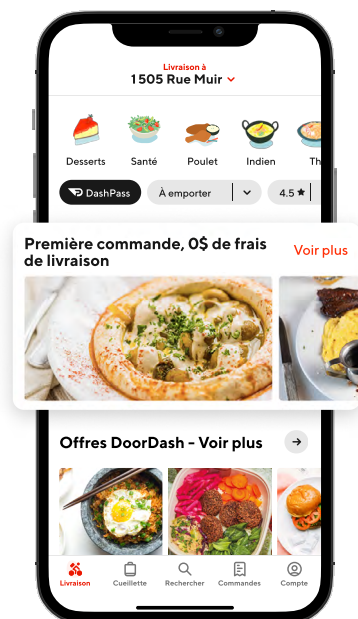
Livraison à
1505 Rue Muir

Desserts
Santé
Poulet
Indien
Th

DashPass
À emporter
4.5 ★

Première commande, 0$ de frais de livraison
Voir plus

Offres DoorDash - Voir plus

Livraison
Cueillette
Rechercher
Commandes
Compte